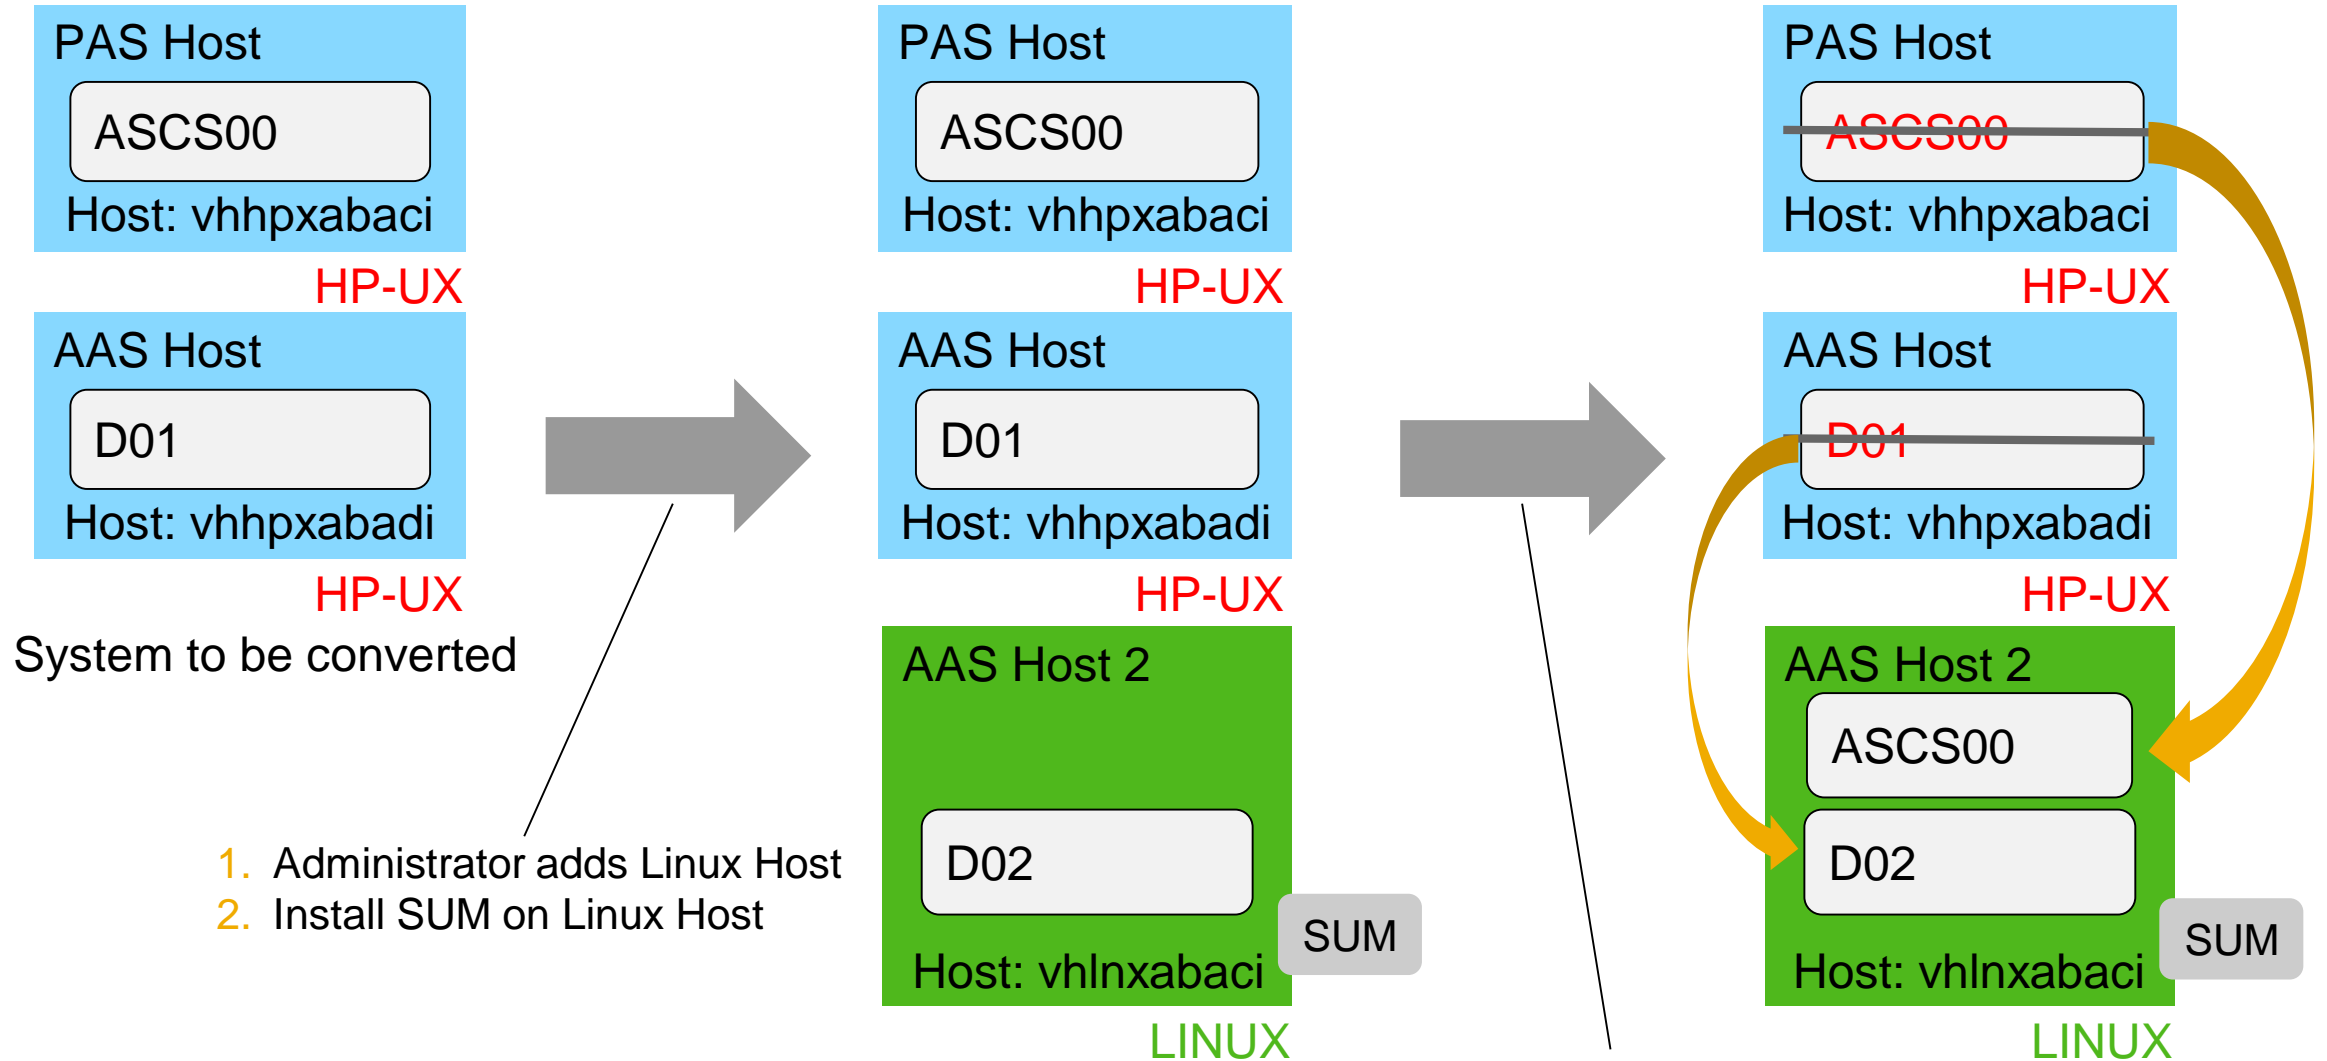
PAS Host

ASCS00

Host: vhhpxabaci

HP-UX

AAS Host

D01

Host: vhhpxabadi

HP-UX

System to be converted

1. Administrator adds Linux Host
2. Install SUM on Linux Host

PAS Host

ASCS00

Host: vhhpxabaci

HP-UX

AAS Host

D01

Host: vhhpxabadi

HP-UX

AAS Host 2

D02

Host: vhlnxabaci

SUM

LINUX

PAS Host

ASCS00

Host: vhhpxabaci

HP-UX

AAS Host

D01

Host: vhhpxabadi

HP-UX

AAS Host 2

ASCS00

D02

Host: vhlnxabaci

SUM

LINUX